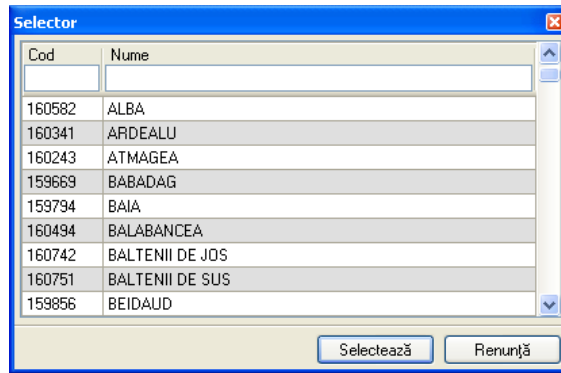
Selector

| Cod | Nume |
|---|---|
| 160582 | ALBA |
| 160341 | ARDEALU |
| 160243 | ATMAGEA |
| 159669 | BABADAG |
| 159794 | BAIA |
| 160494 | BALABANCEA |
| 160742 | BALTENII DE JOS |
| 160751 | BALTENII DE SUS |
| 159856 | BEIDAUD |

Selectează
Renunţă